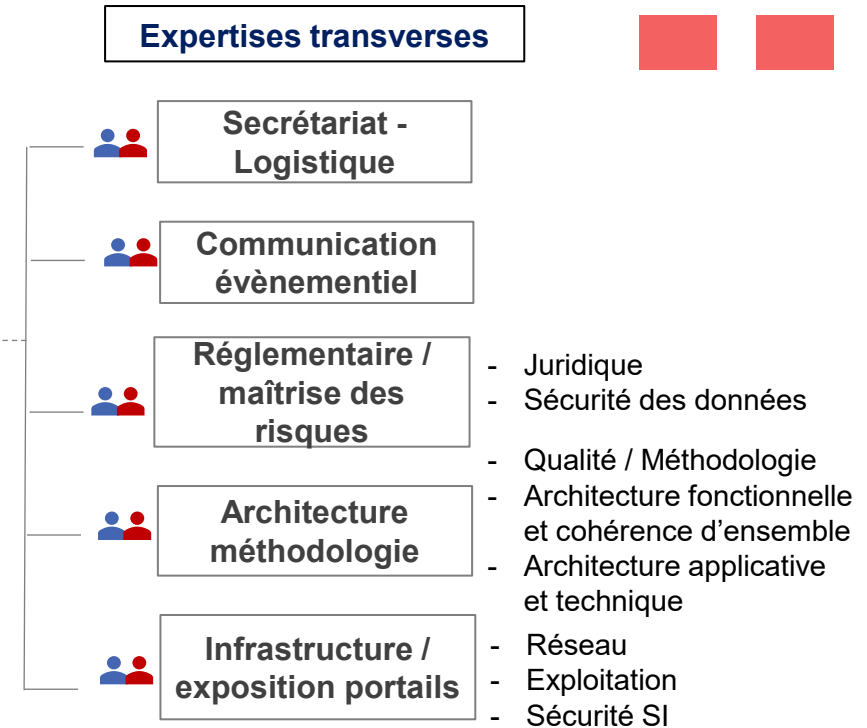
Expertises transverses

Secrétariat - Logistique

Communication évènementiel

Réglementaire / maîtrise des risques

- Juridique
- Sécurité des données

Architecture méthodologie

- Qualité / Méthodologie
- Architecture fonctionnelle et cohérence d'ensemble
- Architecture applicative et technique

Infrastructure / exposition portails

- Réseau
- Exploitation
- Sécurité SI